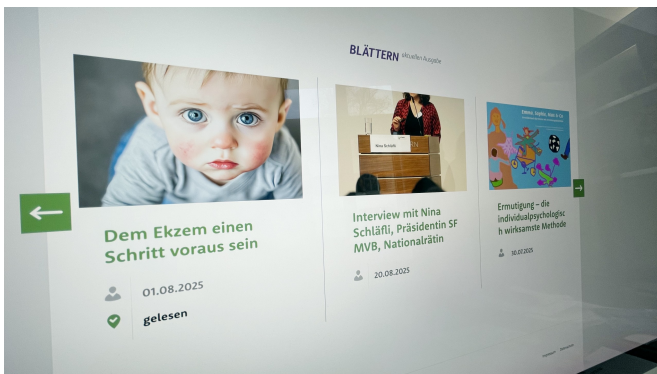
BLÄTTERN aktuelle Ausgabe

Dem Ekzem einen Schritt voraus sein

01.08.2025

gelesen

Nina Schläfli

Interview mit Nina Schläfli, Präsidentin SF MVB, Nationalrätin

20.08.2025

Ermutigung – die individualpsychologisch wirksamste Methode

30.07.2025